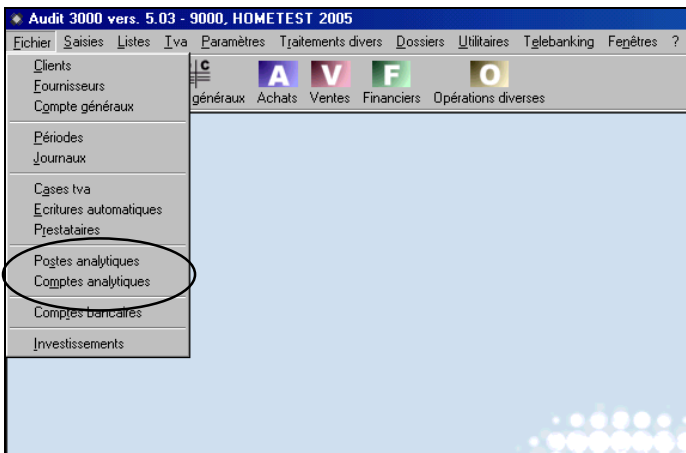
Audit 3000 vers. 5.03 - 9000, HOMETEST 2005

Fichier Saisies Listes Tva Paramètres Traitements divers Dossiers Utilitaires Telebanking Fenêtres ?

Clients
Fournisseurs
Compte généraux

Périodes
Journaux

Cases tva
Ecritures automatiques
Prestataires

Postes analytiques
Comptes analytiques

Comptes bancaires

Investissements

C

généraux A Achats V Ventes F Financiers O Opérations diverses